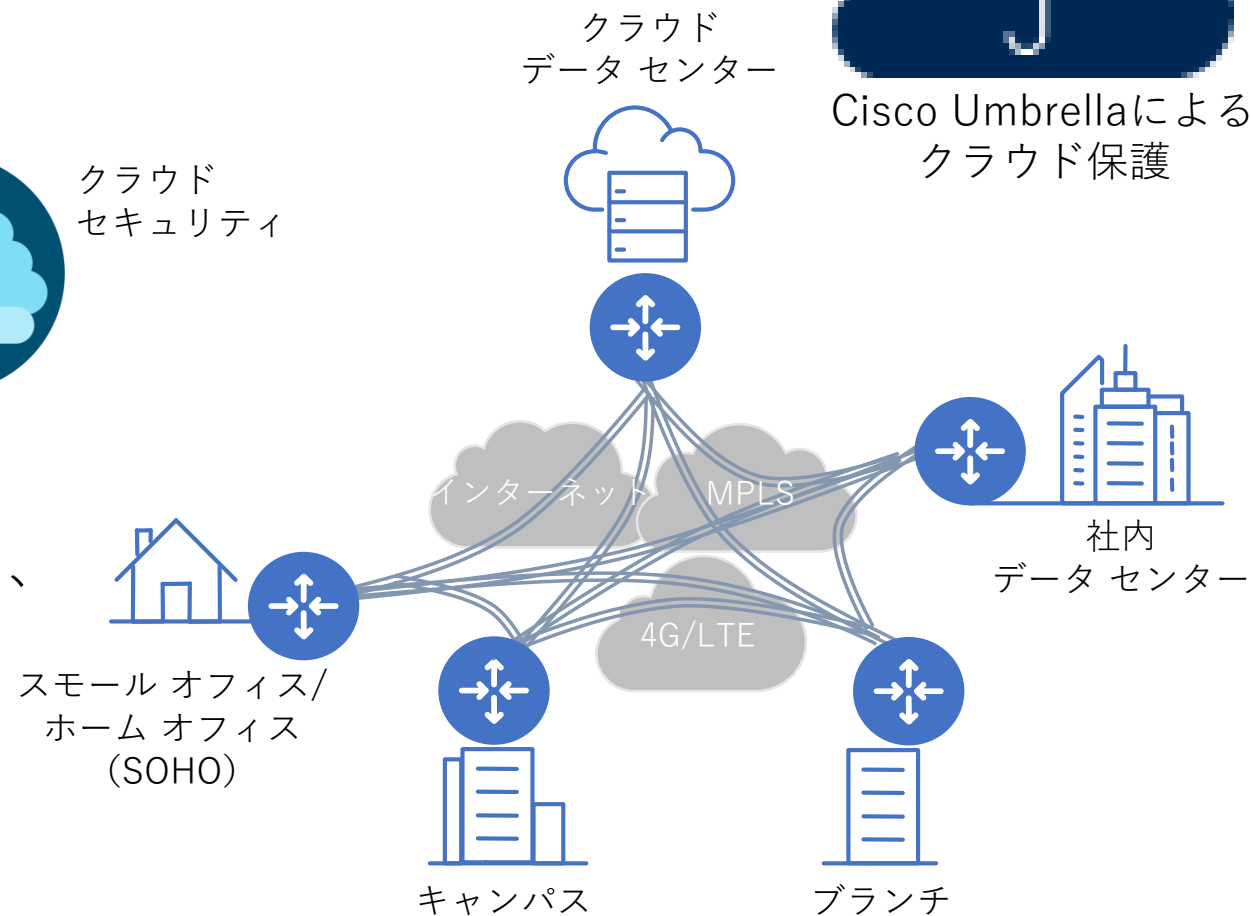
クラウド
データ センター

Cisco Umbrellaによる
クラウド保護

クラウド
セキュリティ

インターネット

MPLS

社内
データ センター

4G/LTE

、

スモール オフィス/
ホーム オフィス
(SOHO)

キャンパス

ブランチ